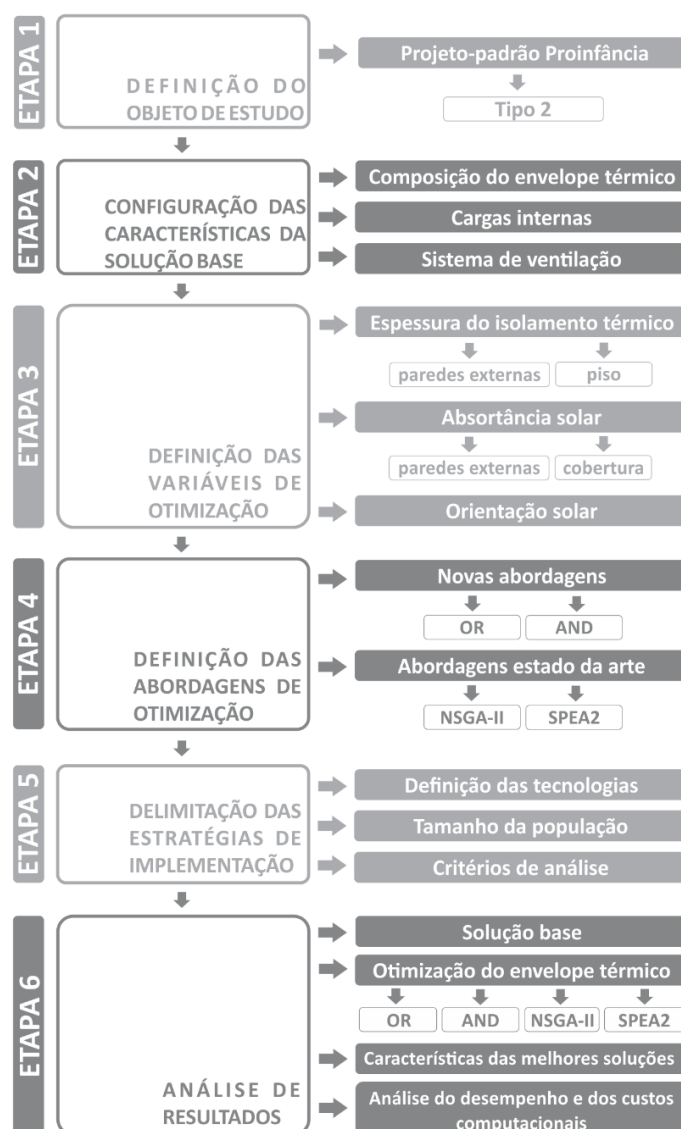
ETAPA 1

DEFINIÇÃO DO OBJETO DE ESTUDO

Projeto-padrão Proinfância

Tipo 2

ETAPA 2

CONFIGURAÇÃO DAS CARACTERÍSTICAS DA SOLUÇÃO BASE

Composição do envelope térmico

Cargas internas

Sistema de ventilação

ETAPA 3

DEFINIÇÃO DAS VARIÁVEIS DE OTIMIZAÇÃO

Espessura do isolamento térmico

paredes externas

piso

Absortância solar

paredes externas

cobertura

Orientação solar

ETAPA 4

DEFINIÇÃO DAS ABORDAGENS DE OTIMIZAÇÃO

Novas abordagens

OR

AND

Abordagens estado da arte

NSGA-II

SPEA2

ETAPA 5

DELIMITAÇÃO DAS ESTRATÉGIAS DE IMPLEMENTAÇÃO

Definição das tecnologias

Tamanho da população

Critérios de análise

ETAPA 6

ANÁLISE DE RESULTADOS

Solução base

Otimização do envelope térmico

OR

AND

NSGA-II

SPEA2

Características das melhores soluções

Análise do desempenho e dos custos computacionais